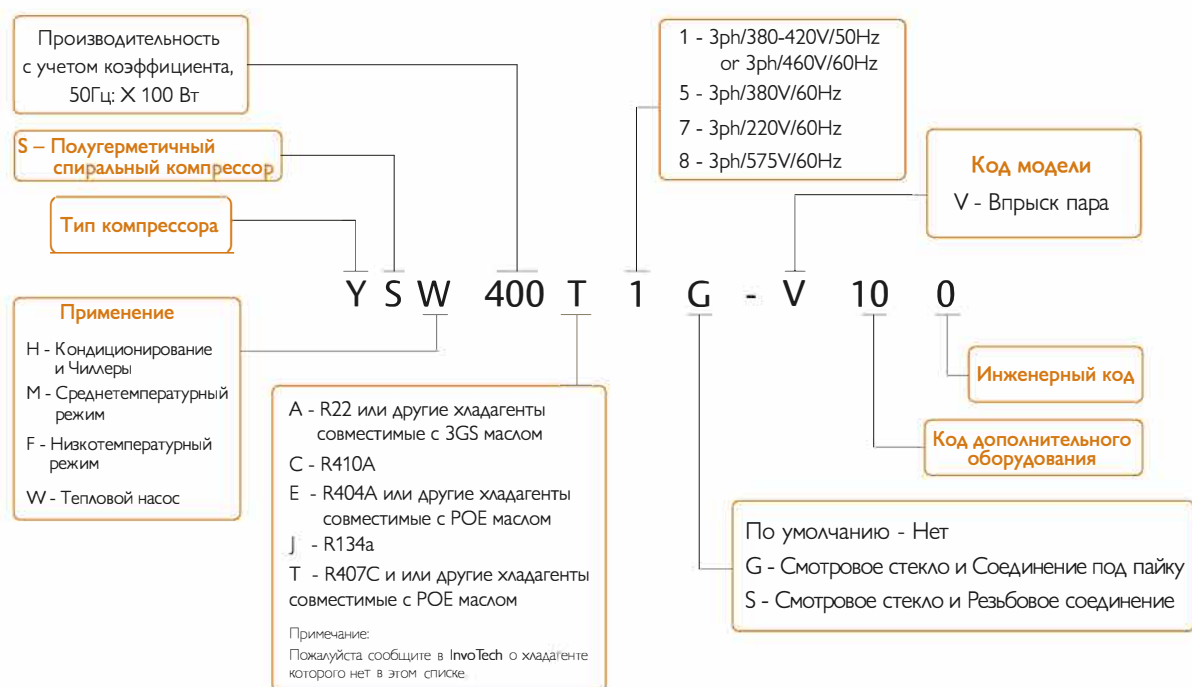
Производительность с учетом коэффициента, 50Гц: X 100 Вт

S – Полугерметичный спиральный компрессор

Тип компрессора

1 - 3ph/380-420V/50Hz
or 3ph/460V/60Hz
5 - 3ph/380V/60Hz
7 - 3ph/220V/60Hz
8 - 3ph/575V/60Hz

Код модели
V - Впрыск пара

Y S W 400 T 1 G - V 10 0

Применение
H - Кондиционирование и Чиллеры
M - Среднетемпературный режим
F - Низкотемпературный режим
W - Тепловой насос

A - R22 или другие хладагенты совместимые с 3GS маслом
C - R410A
E - R404A или другие хладагенты совместимые с POE маслом
J - R134a
T - R407C и или другие хладагенты совместимые с POE маслом

Примечание:
Пожалуйста сообщите в InvoTech о хладагенте которого нет в этом списке

Инженерный код

Код дополнительного оборудования

По умолчанию - Нет
G - Смотровое стекло и Соединение под пайку
S - Смотровое стекло и Резьбовое соединение